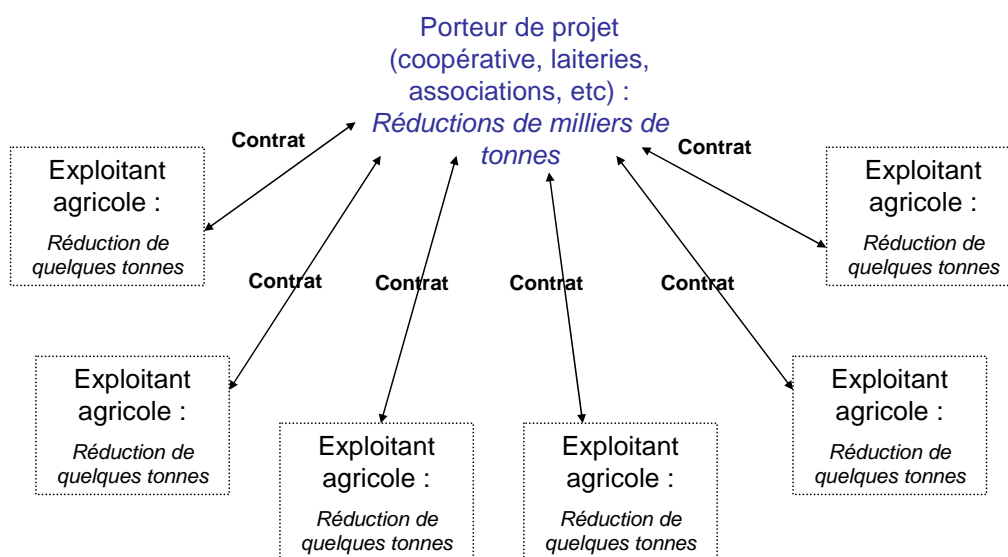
Porteur de projet (coopérative, laiteries, associations, etc) :
*Réductions de milliers de tonnes*

Contrat

Contrat

Exploitant agricole :
*Réduction de quelques tonnes*

Exploitant agricole :
*Réduction de quelques tonnes*

Contrat

Contrat

Contrat

Contrat

Exploitant agricole :
*Réduction de quelques tonnes*

Exploitant agricole :
*Réduction de quelques tonnes*

Exploitant agricole :
*Réduction de quelques tonnes*

Exploitant agricole :
*Réduction de quelques tonnes*